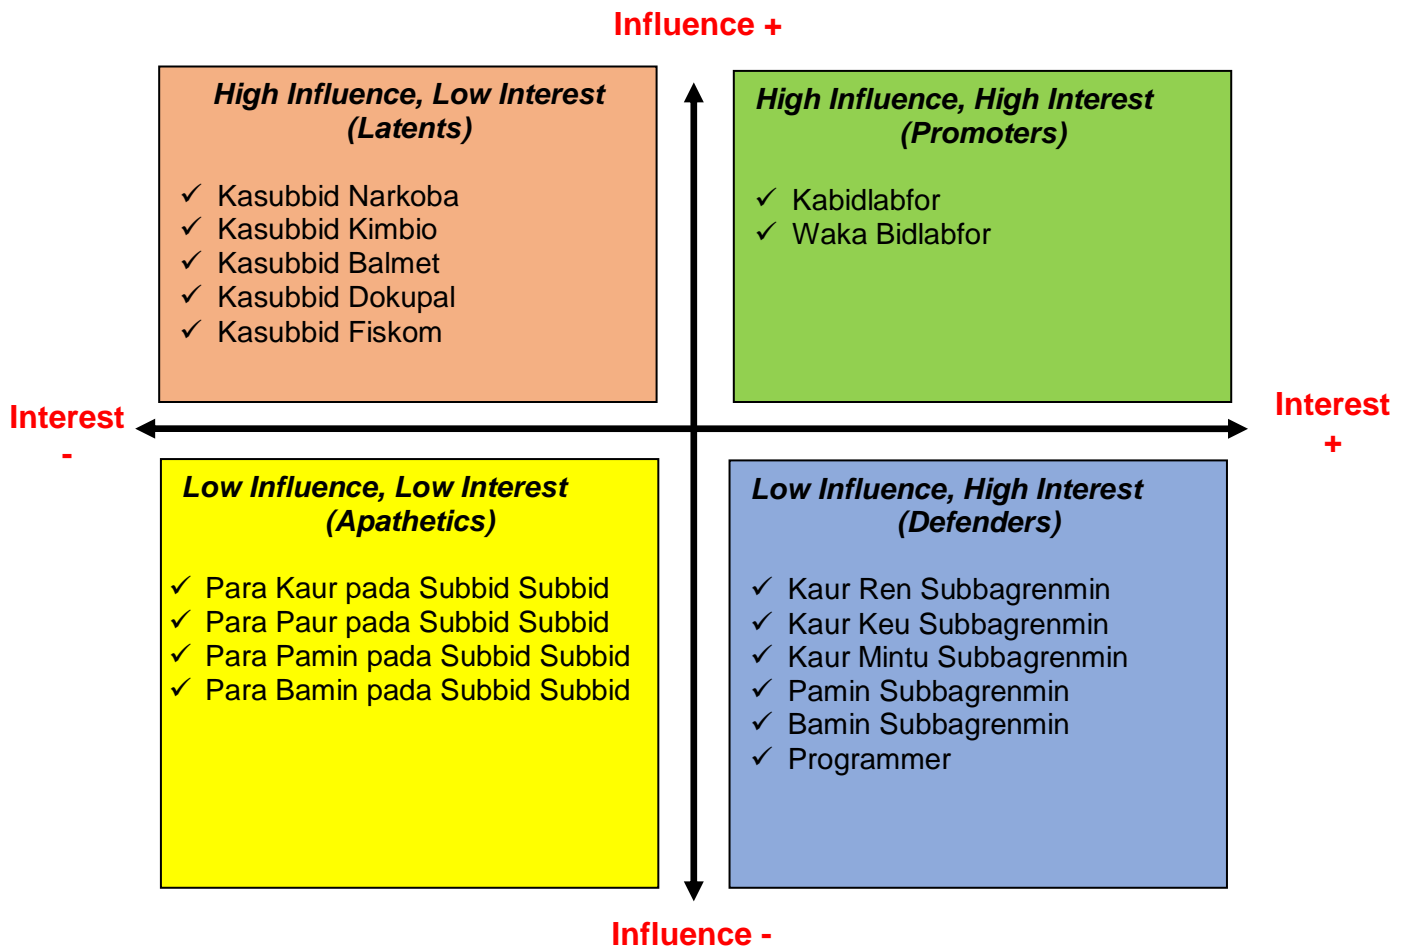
Influence +

High Influence, Low Interest
(Latents)

✓ Kasubbid Narkoba
✓ Kasubbid Kimbio
✓ Kasubbid Balmet
✓ Kasubbid Dokupal
✓ Kasubbid Fiskom

High Influence, High Interest
(Promoters)

✓ Kabidlabfor
✓ Waka Bidlabfor

Interest -

Interest +

Low Influence, Low Interest
(Apathetics)

✓ Para Kaur pada Subbid Subbid
✓ Para Paur pada Subbid Subbid
✓ Para Pamin pada Subbid Subbid
✓ Para Bamin pada Subbid Subbid

Low Influence, High Interest
(Defenders)

✓ Kaur Ren Subbagrenmin
✓ Kaur Keu Subbagrenmin
✓ Kaur Mintu Subbagrenmin
✓ Pamin Subbagrenmin
✓ Bamin Subbagrenmin
✓ Programmer

Influence -